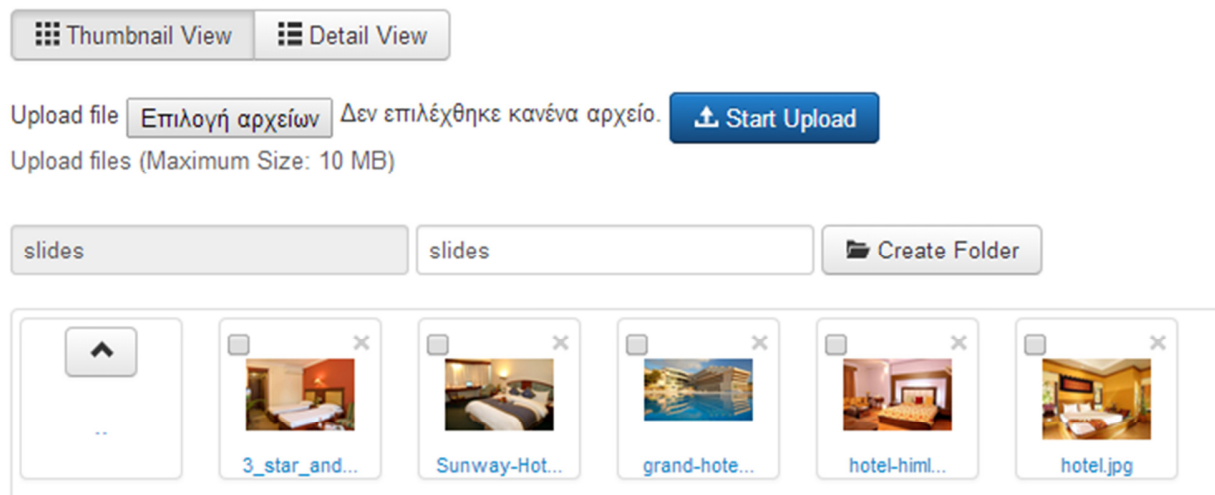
Thumbnail View Detail View

Upload file Επιλογή αρχείων Δεν επιλέχθηκε κανένα αρχείο. Start Upload

Upload files (Maximum Size: 10 MB)

slides slides Create Folder

..

3_star_and...

Sunway-Hot...

grand-hote...

hotel-himl...

hotel.jpg